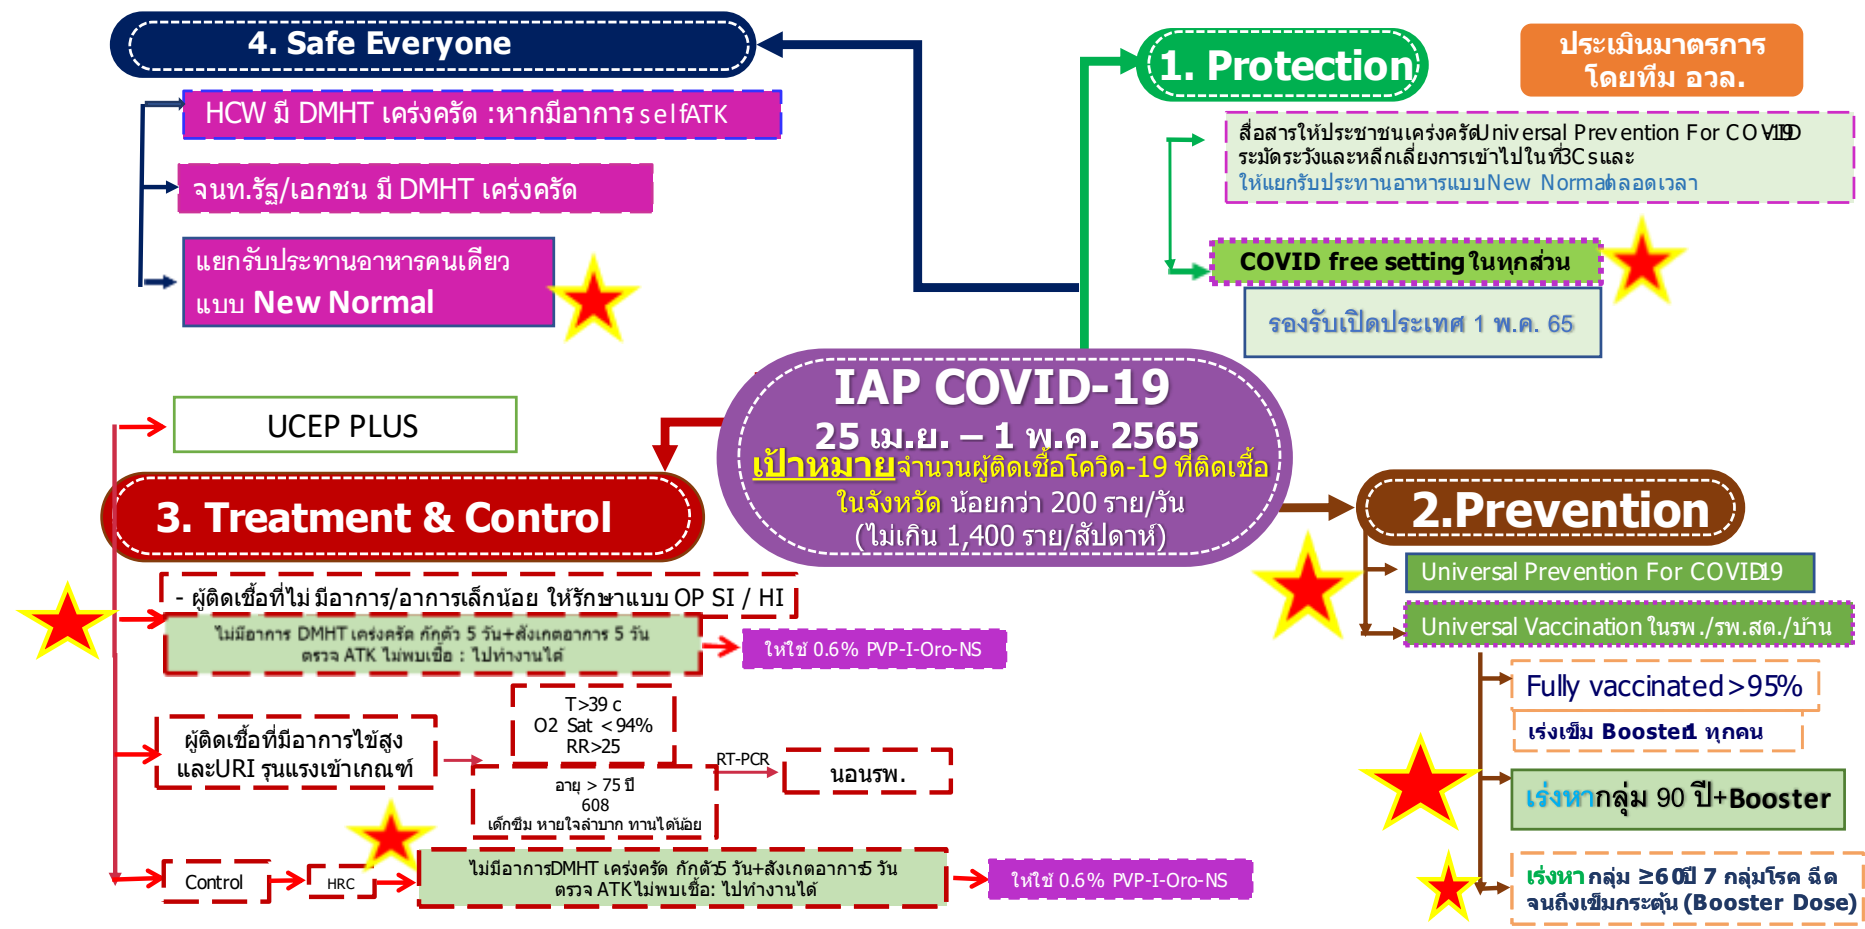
4. Safe Everyone

HCW มี DMHT เคร่งครัด :หากมีอาการ selfATK

จนท.รัฐ/เอกชน มี DMHT เคร่งครัด

แยกรับประทานอาหารคนเดียว แบบ New Normal

1. Protection

ประเมินมาตรการ โดยทีม อวล.

สื่อสารให้ประชาชนเคร่งครัดUniversal Prevention For COVID19 ระมัดระวังและหลีกเลี่ยงการเข้าไปในที่3Cs และ ให้แยกรับประทานอาหารแบบNew Normalตลอดเวลา

COVID free setting ในทุกส่วน

รองรับเปิดประเทศ 1 พ.ค. 65

IAP COVID-19
25 เม.ย. – 1 พ.ค. 2565
เป้าหมาย จำนวนผู้ติดเชื้อโควิด-19 ที่ติดเชื้อ ในจังหวัด น้อยกว่า 200 ราย/วัน (ไม่เกิน 1,400 ราย/สัปดาห์)

UCEP PLUS

3. Treatment & Control

- ผู้ติดเชื้อที่ไม่มีอาการ/อาการเล็กน้อย ให้รักษาแบบ OP SI / HI

ไม่มีอาการ DMHT เคร่งครัด กักตัว 5 วัน+สังเกตอาการ 5 วัน ตรวจ ATK ไม่พบเชื้อ : ไปทำงานได้

ให้ใช้ 0.6% PVP-I-Oro-NS

ผู้ติดเชื้อที่มีอาการไข้สูง และURI รุนแรงเข้าเกณฑ์

T>39 c
O2 Sat <94%
RR>25

อายุ > 75 ปี
608
เด็กซึม หายใจลำบาก ทานได้น้อย

RT-PCR

นอนรพ.

Control

HRC

ไม่มีอาการDMHT เคร่งครัด กักตัว5 วัน+สังเกตอาการ5 วัน ตรวจ ATKไม่พบเชื้อ: ไปทำงานได้

ให้ใช้ 0.6% PVP-I-Oro-NS

2.Prevention

Universal Prevention For COVID19

Universal Vaccination ในรพ./รพ.สต./บ้าน

Fully vaccinated >95%

เร่งเข็ม Booster1 ทุกคน

เร่งหากลุ่ม 90 ปี+Booster

เร่งหา กลุ่ม ≥60ปี 7 กลุ่มโรค ฉีด จนถึงเข็มกระตุ้น (Booster Dose)